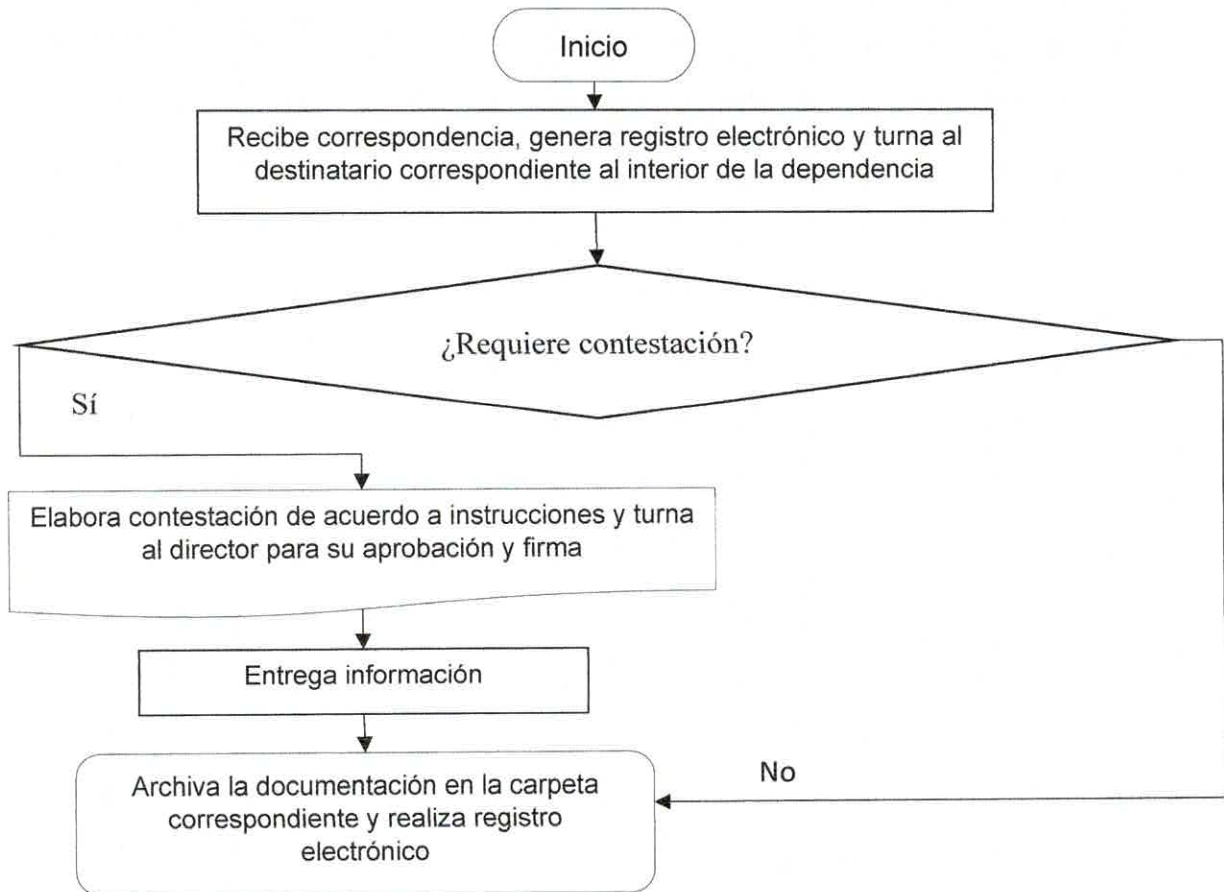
Inicio

Recibe correspondencia, genera registro electrónico y turna al destinatario correspondiente al interior de la dependencia

¿Requiere contestación?

Sí

Elabora contestación de acuerdo a instrucciones y turna al director para su aprobación y firma

Entrega información

No

Archiva la documentación en la carpeta correspondiente y realiza registro electrónico